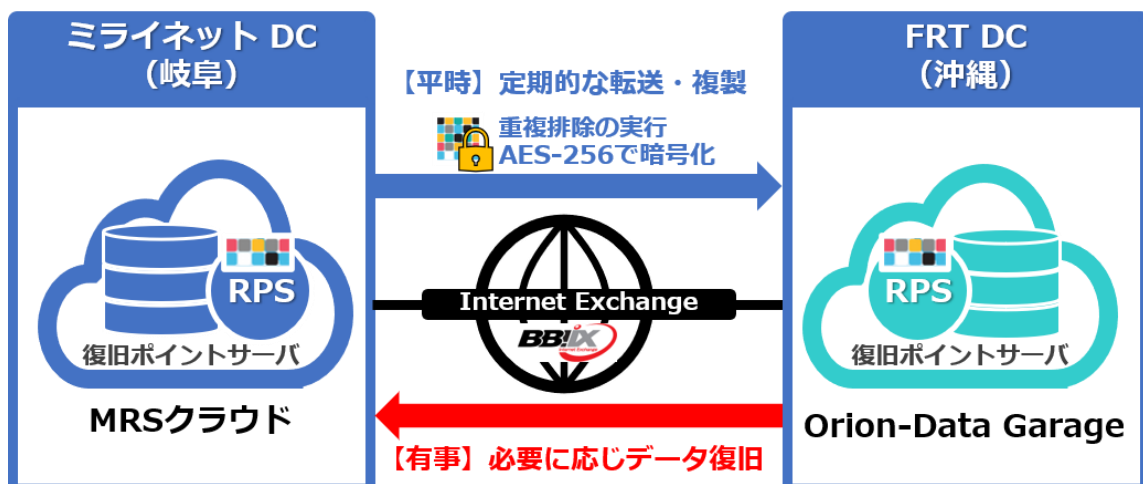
ミライネット DC
（岐阜）

RPS
復旧ポイントサーバ

MRSクラウド

【平時】定期的な転送・複製

重複排除の実行
AES-256で暗号化

Internet Exchange

BBIX

【有事】必要に応じデータ復旧

FRT DC
（沖縄）

RPS
復旧ポイントサーバ

Orion-Data Garage